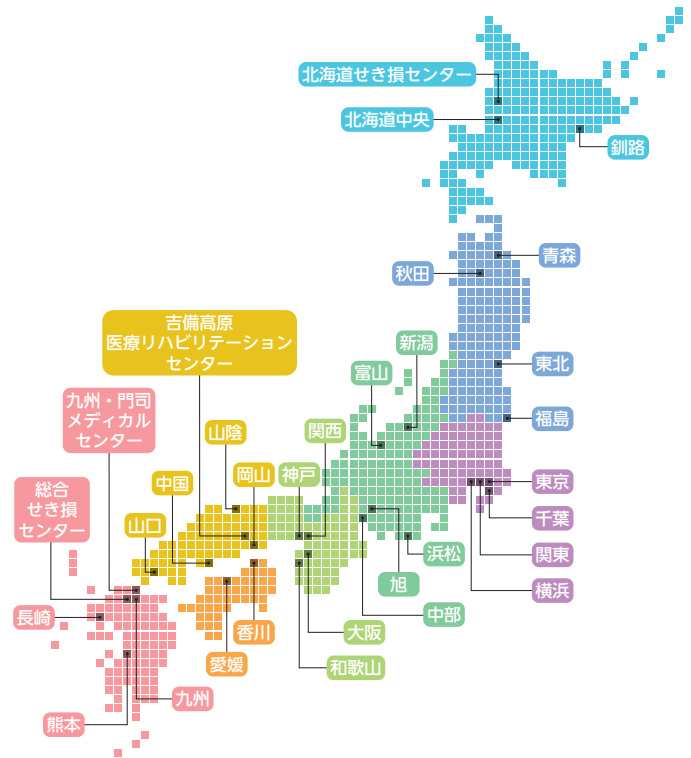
北海道せき損センター
北海道中央
釧路
青森
秋田
新潟
東北
富山
福島
吉備高原
医療リハビリテーション
センター
九州・門司
メディカル
センター
関西
山陰
東京
神戸
千葉
中国
岡山
総合
せき損
センター
山口
浜松
関東
旭
横浜
中部
長崎
香川
大阪
愛媛
和歌山
九州
熊本